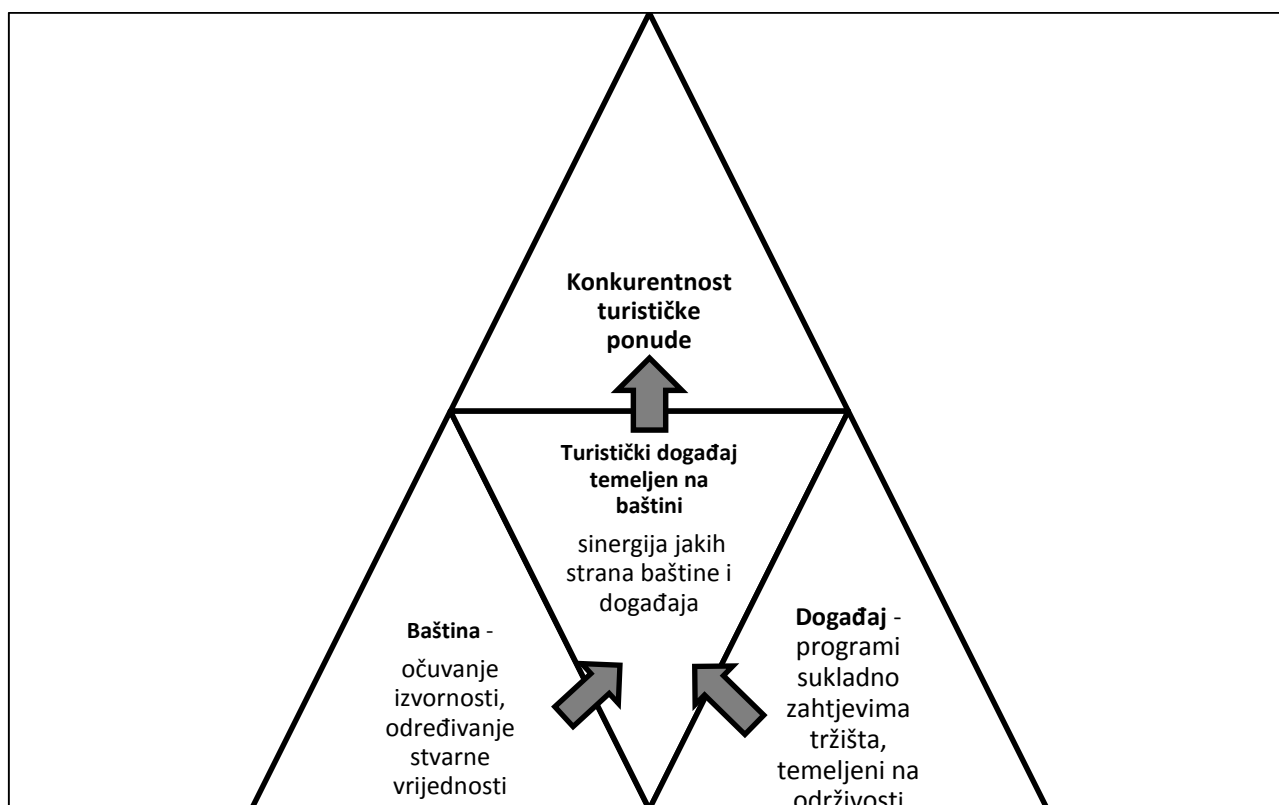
**Konkurentnost turističke ponude**

**Turistički događaj temeljen na baštini**

sinergija jakih strana baštine i događaja

**Baština** -

očuvanje izvornosti, određivanje stvarne vrijednosti

**Događaj** - programi sukladno zahtjevima tržišta, temeljeni na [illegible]